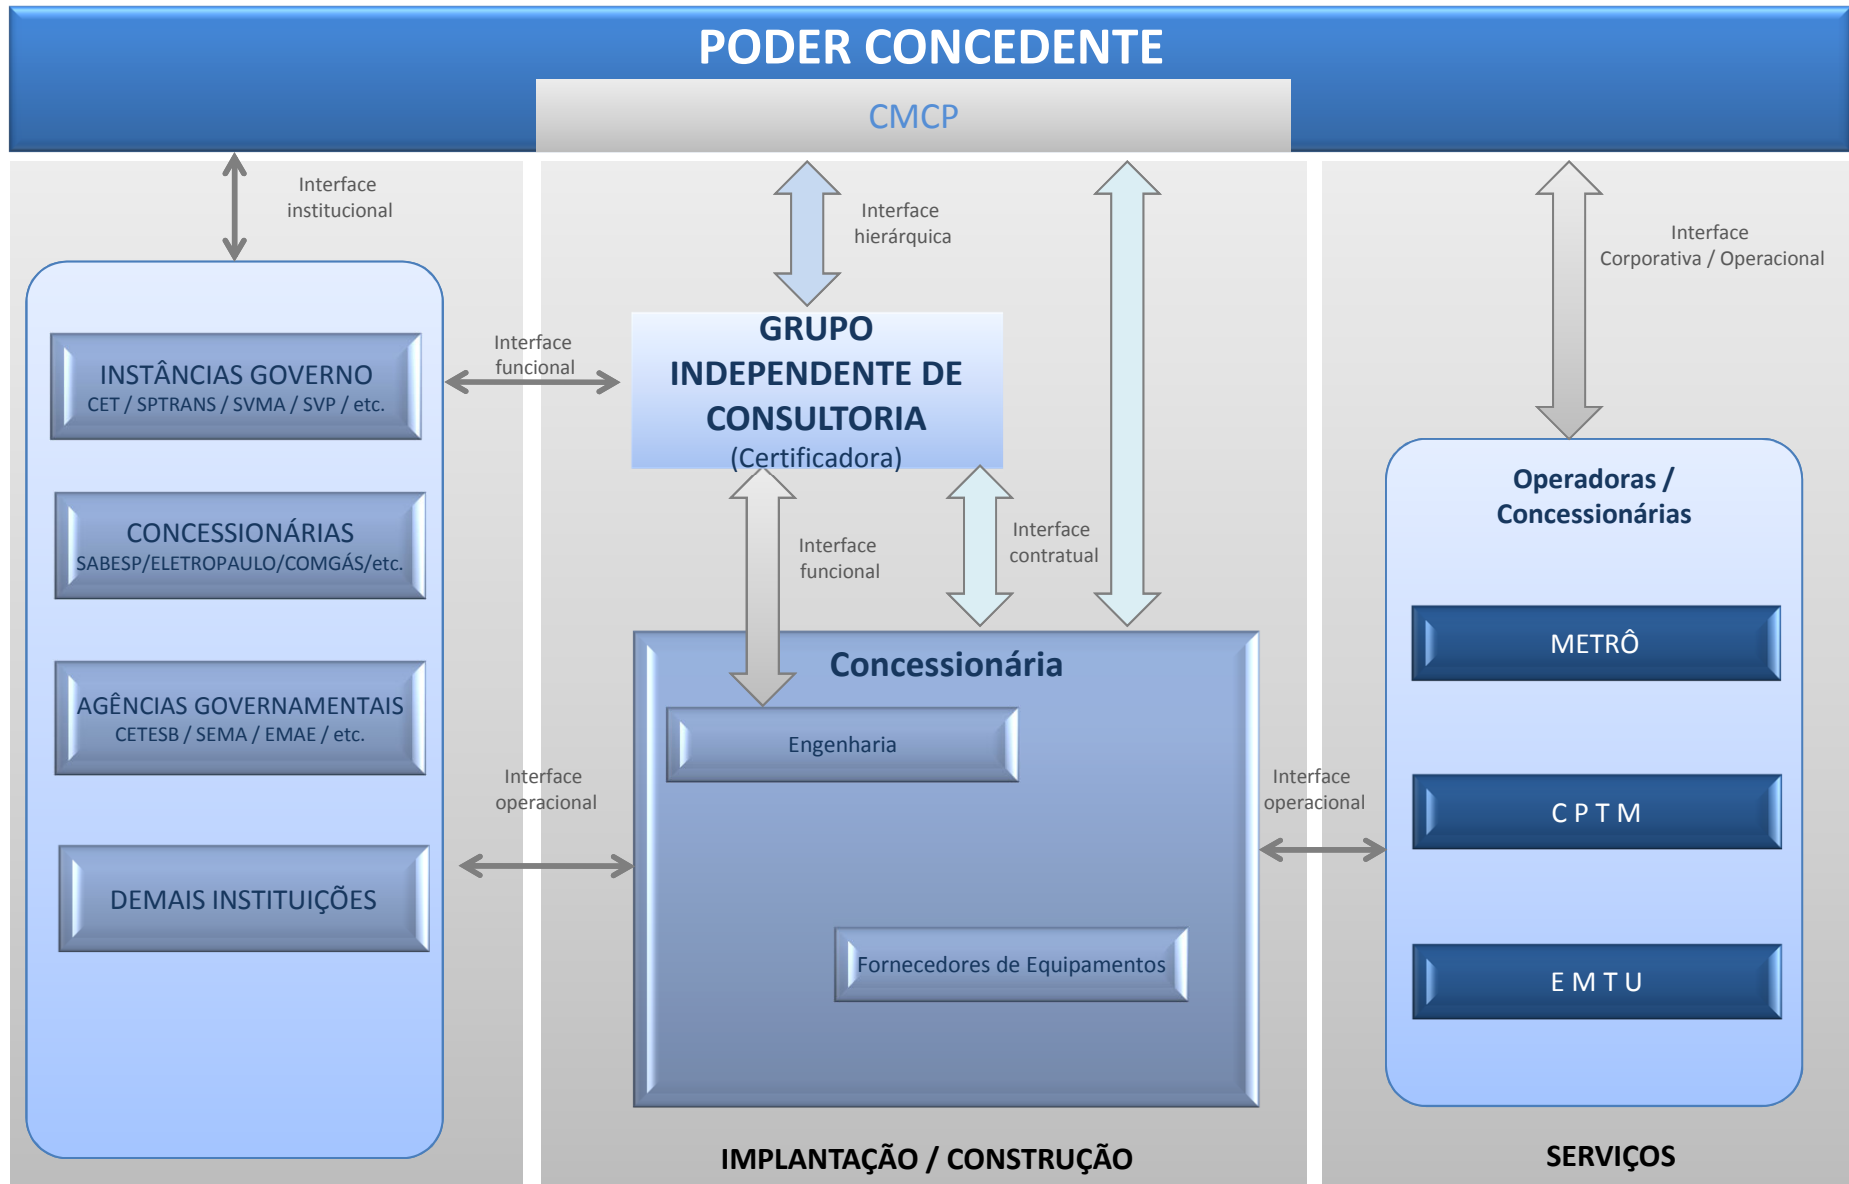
PODER CONCEDENTE

CMCP

Interface institucional

Interface hierárquica

Interface Corporativa / Operacional

Interface funcional

GRUPO INDEPENDENTE DE CONSULTORIA (Certificadora)

INSTÂNCIAS GOVERNO
CET / SPTRANS / SVMA / SVP / etc.

CONCESSIONÁRIAS
SABESP/ELETROPAULO/COMGÁS/etc.

AGÊNCIAS GOVERNAMENTAIS
CETESB / SEMA / EMAE / etc.

DEMAIS INSTITUIÇÕES

Interface funcional

Interface contratual

Operadoras / Concessionárias

Concessionária

Engenharia

Fornecedores de Equipamentos

Interface operacional

Interface operacional

METRÔ

C P T M

E M T U

IMPLANTAÇÃO / CONSTRUÇÃO

SERVIÇOS